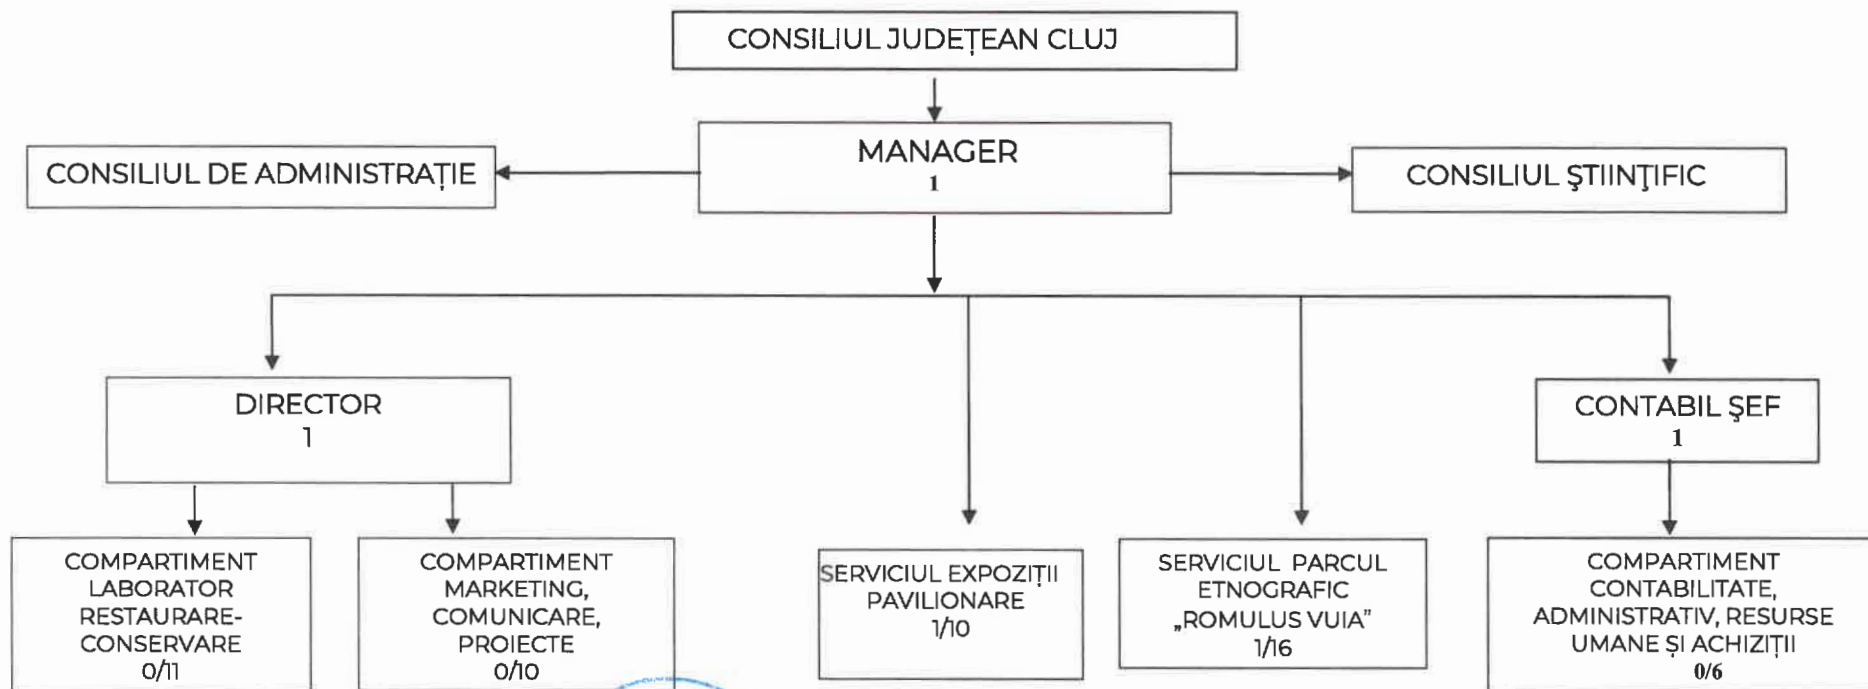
CONSILIUL JUDEȚEAN CLUJ

MANAGER
1

CONSILIUL DE ADMINISTRAȚIE

CONSILIUL ŞTIINŢIFIC

DIRECTOR
1

CONTABIL ŞEF
1

COMPARTIMENT LABORATOR RESTAURARE-CONSERVARE
0/11

COMPARTIMENT MARKETING, COMUNICARE, PROIECTE
0/10

SERVICIUL EXPOZIȚII PAVILIONARE
1/10

SERVICIUL PARCUL ETNOGRAFIC „ROMULUS VUIA”
1/16

COMPARTIMENT CONTABILITATE, ADMINISTRATIV, RESURSE UMANE ȘI ACHIZIȚII
0/6